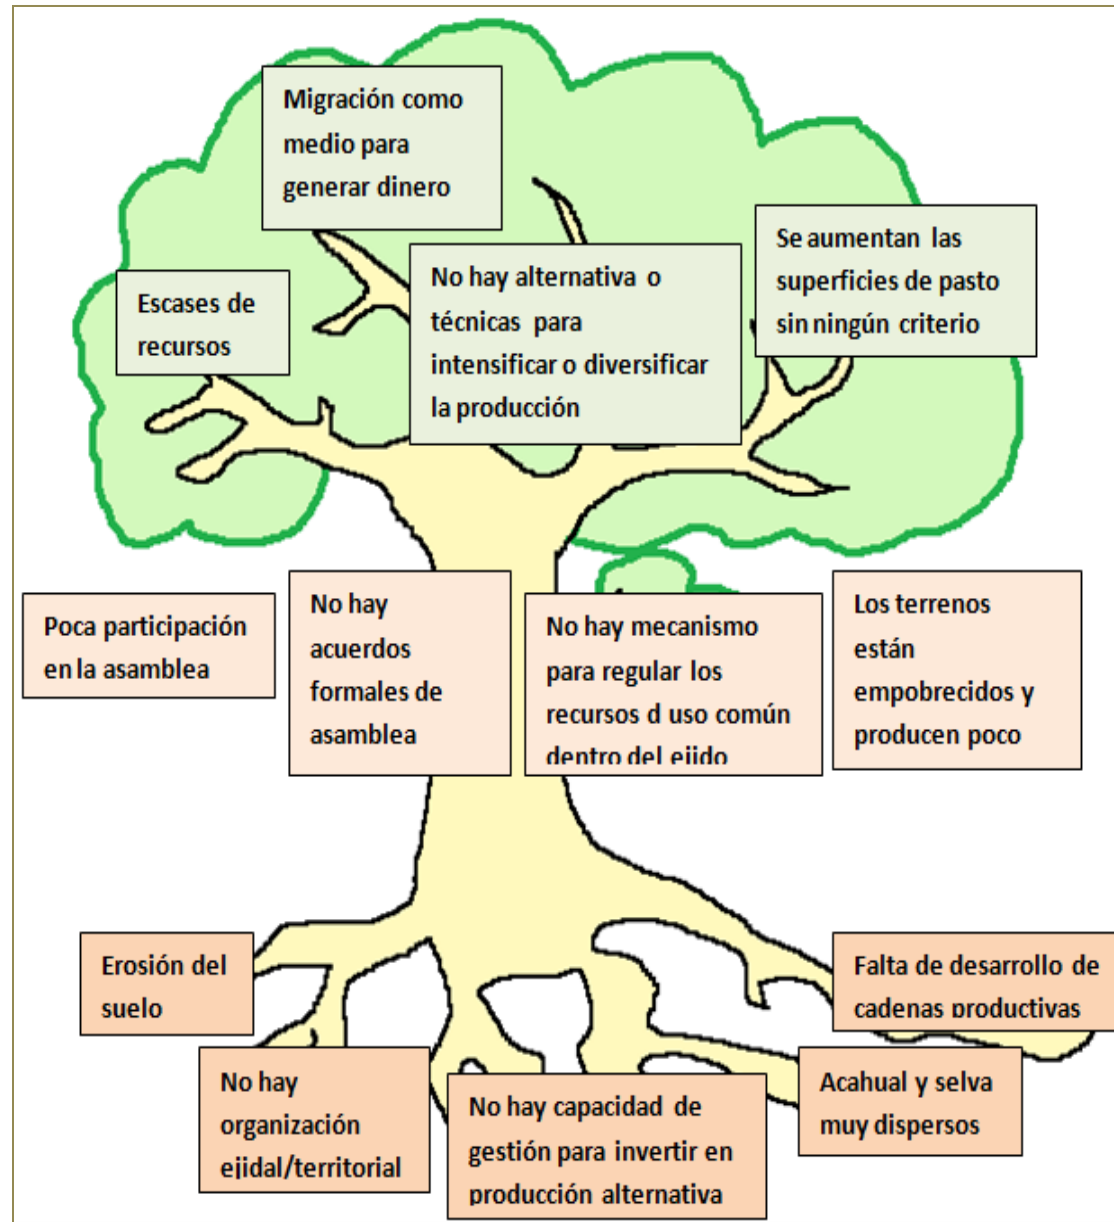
Migración como medio para generar dinero

Escases de recursos

No hay alternativa o técnicas para intensificar o diversificar la producción

Se aumentan las superficies de pasto sin ningún criterio

Poca participación en la asamblea

No hay acuerdos formales de asamblea

No hay mecanismo para regular los recursos d uso común dentro del ejido

Los terrenos están empobrecidos y producen poco

Erosión del suelo

Falta de desarrollo de cadenas productivas

No hay organización ejidal/territorial

No hay capacidad de gestión para invertir en producción alternativa

Acahual y selva muy dispersos